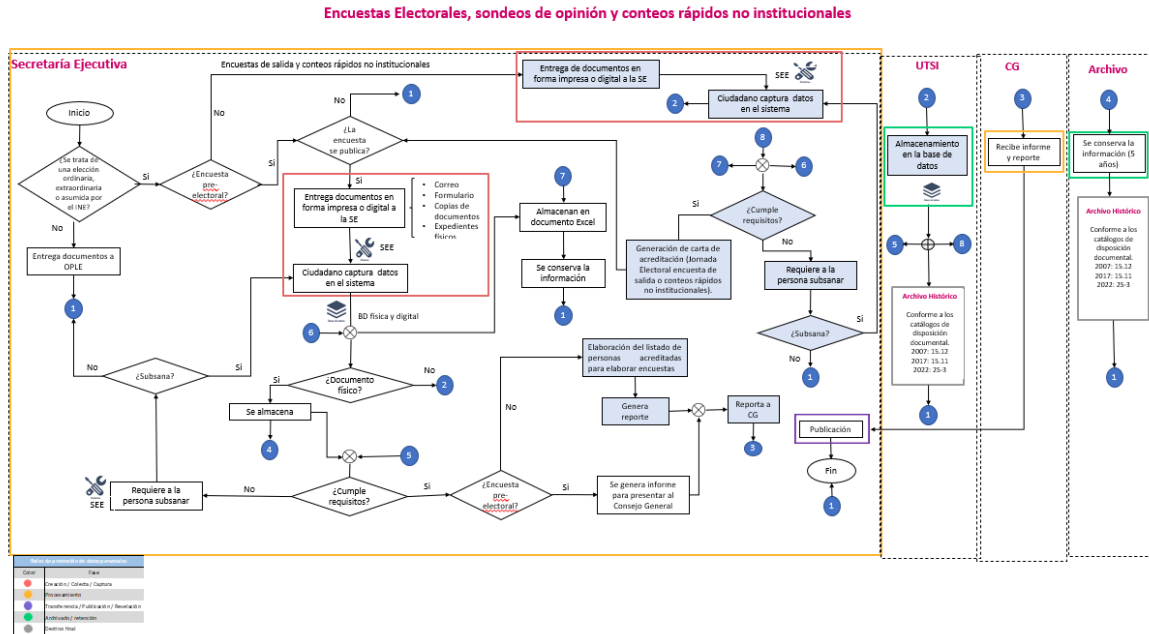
Encuestas Electorales, sondeos de opinión y conteos rápidos no institucionales

Secretaría Ejecutiva

Encuestas de salida y conteos rápidos no institucionales

Entrega de documentos en forma impresa o digital a la SE

SEE

Ciudadano captura datos en el sistema

2

Inicio

No

1

No

¿La encuesta se publica?

¿Se trata de una elección ordinaria, extraordinaria o asumida por al INE?

Si

¿Encuesta pre-electoral?

Si

Si

Entrega documentos en forma impresa o digital a la SE

Correo
Formulario
Copias de documentos
Expedientes físicos

SEE

Ciudadano captura datos en el sistema

BD física y digital

No

Entrega documentos a OPLE

1

7

Almacenan en documento Excel

Se conserva la información

1

8

7

6

Si

¿Cumple requisitos?

Generación de carta de acreditación (Jornada Electoral encuesta de salida o conteos rápidos no institucionales).

No

Requiere a la persona subsanar

¿Subsana?

Si

No

1

6

No

¿Subsana?

Si

Si

¿Documento físico?

2

No

Se almacena

4

5

SEE

Requiere a la persona subsanar

No

¿Cumple requisitos?

Si

¿Encuesta pre-electoral?

Si

Se genera informe para presentar al Consejo General

No

Elaboración del listado de personas acreditadas para elaborar encuestas

Genera reporte

Reporta a CG

3

Publicación

Fin

1

UTSI

2

Almacenamiento en la base de datos

5

8

Archivo Histórico

Conforme a los catálogos de disposición documental.
2007: 15.12
2017: 15.11
2022: 25-3

1

CG

3

Recibe informe y reporte

Archivo

4

Se conserva la información (5 años)

Archivo Histórico

Conforme a los catálogos de disposición documental.
2007: 15.12
2017: 15.11
2022: 25-3

1

Color | Fase
Creación / Colecta / Captura
Procesamiento
Transferencia / Publicación / Revelación
Archivado / retención
Destino final